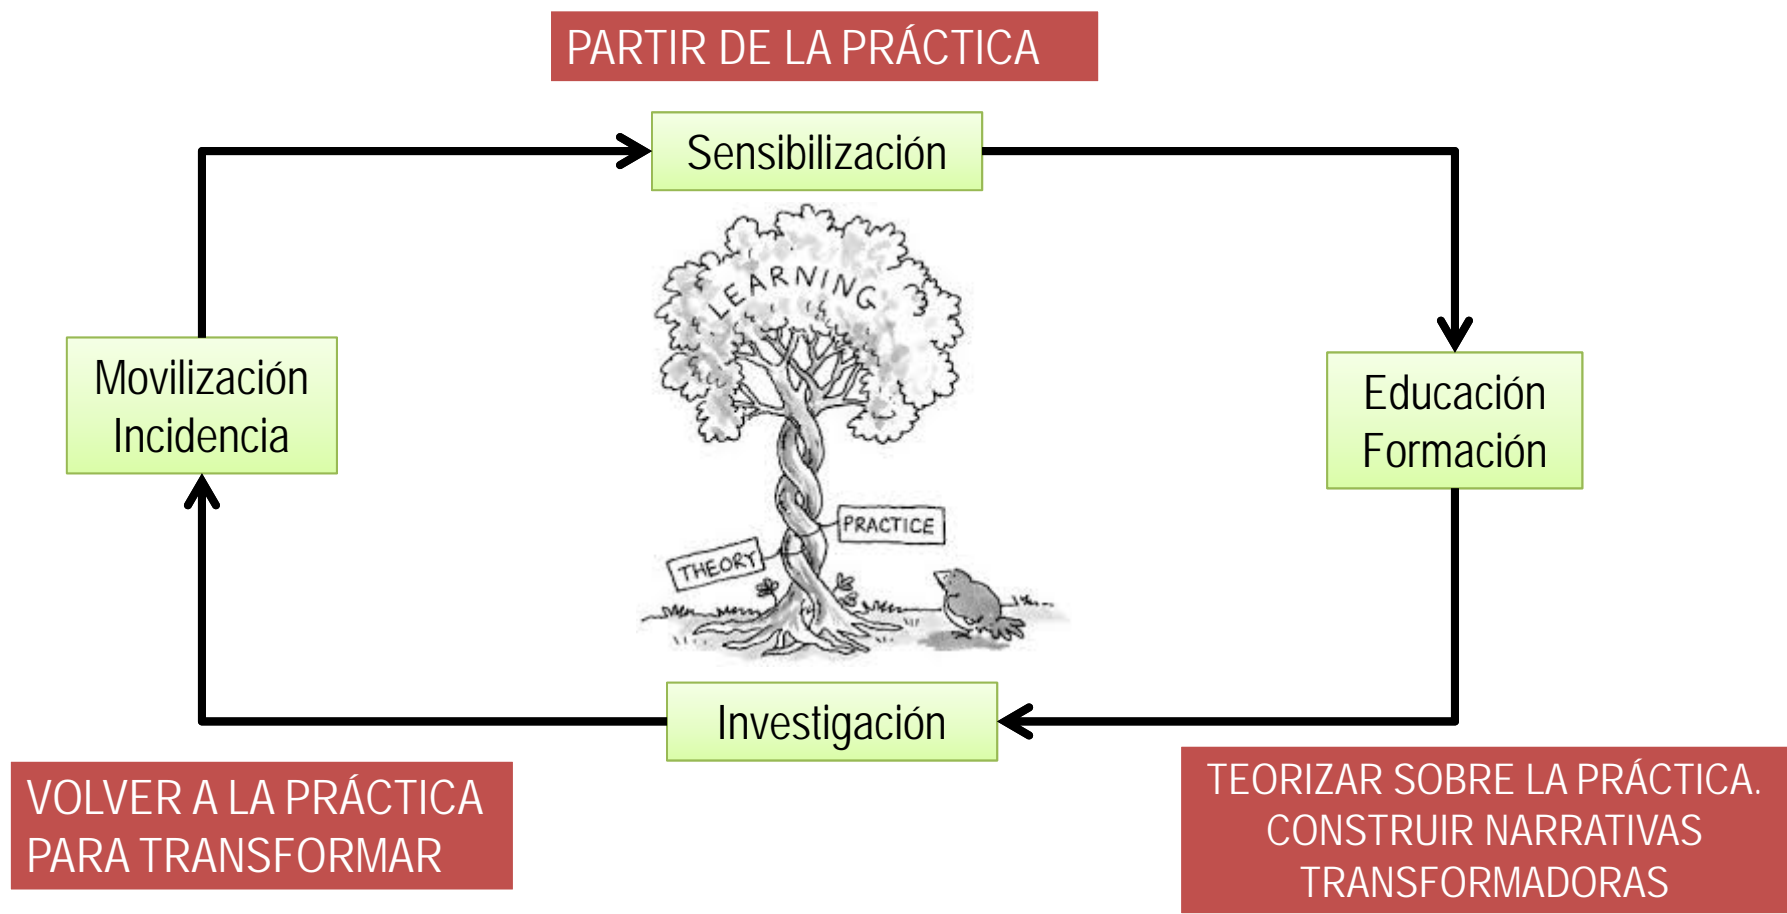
PARTIR DE LA PRÁCTICA

Sensibilización

LEARNING

PRACTICE

THEORY

Educación
Formación

Movilización
Incidencia

Investigación

VOLVER A LA PRÁCTICA
PARA TRANSFORMAR

TEORIZAR SOBRE LA PRÁCTICA.
CONSTRUIR NARRATIVAS
TRANSFORMADORAS